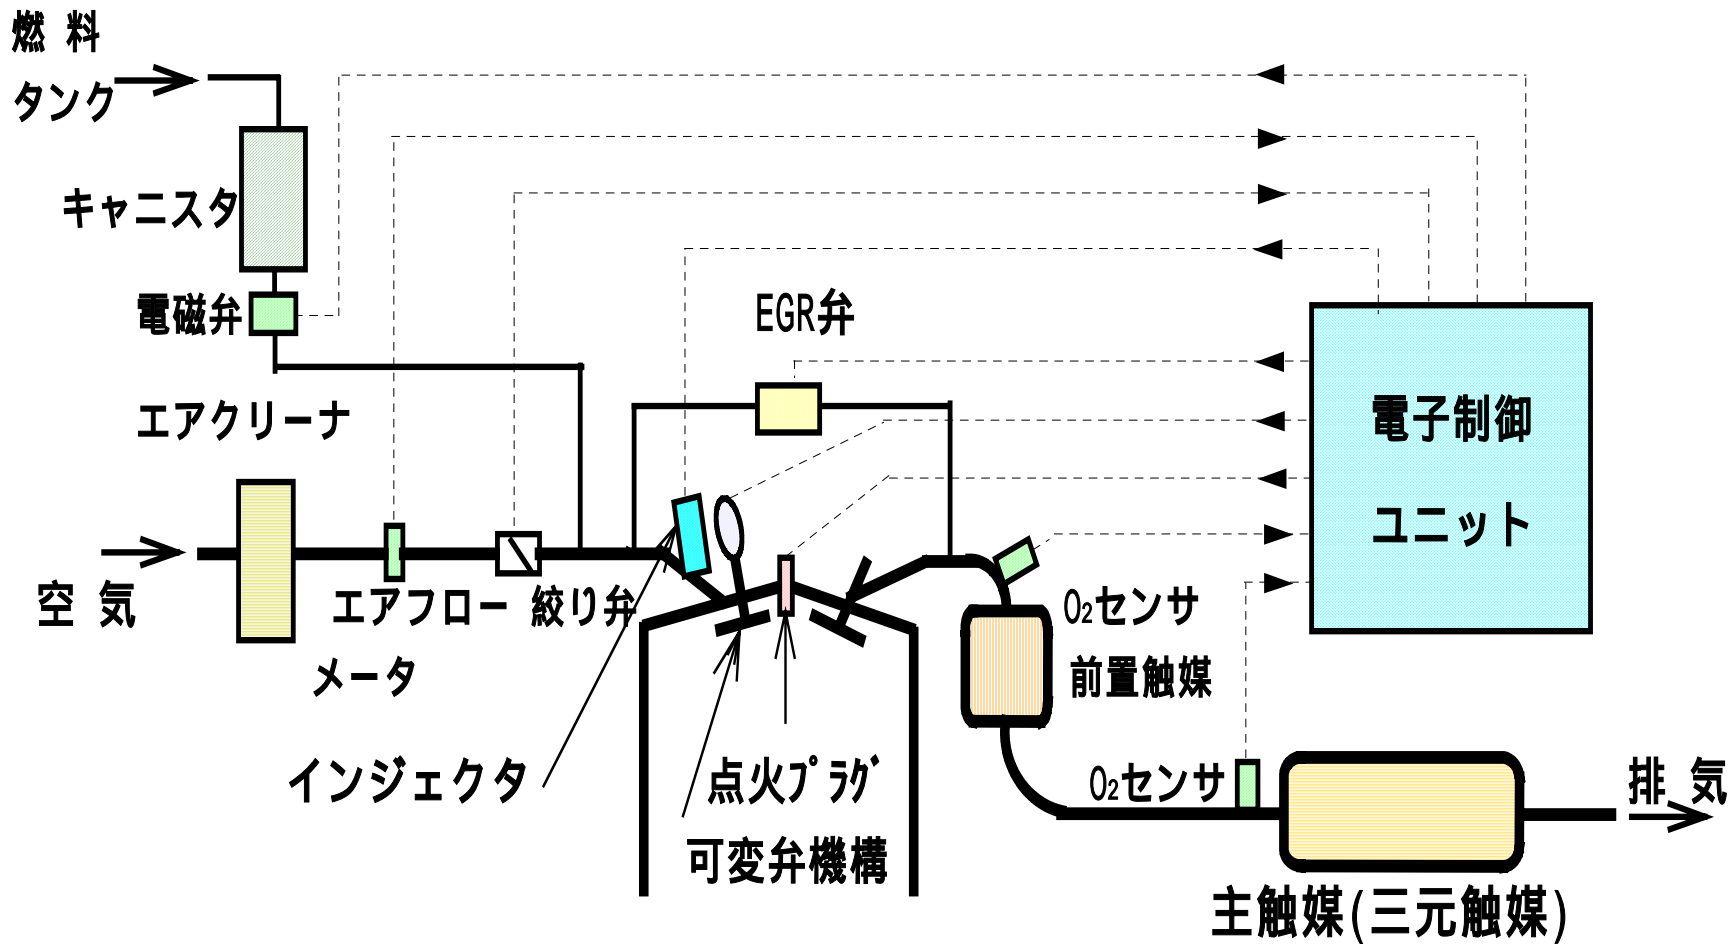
燃料
タンク

キャニスタ

電磁弁

EGR弁

エアクリーナ

電子制御

ユニット

空気

エアフロー

メータ

絞り弁

$O_2$センサ

前置触媒

インジェクタ

点火プラグ

可変弁機構

$O_2$センサ

排気

主触媒(三元触媒)